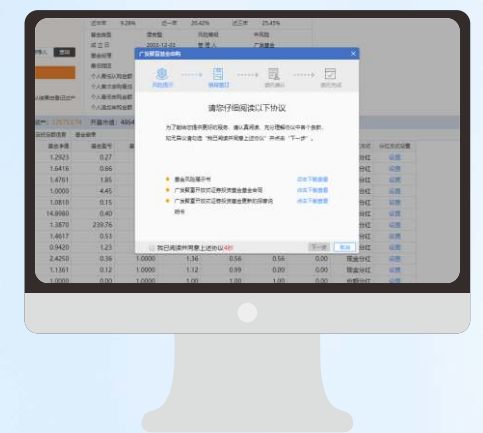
近3年 9.28% 近一年 20.42% 近三月 25.45%

广发聚富基金 ×

风险提示 · 阅读协议 · 基本资料 · 选择方式

请你仔细阅读以下协议

为了确保您的操作更好、更安全，请认真阅读，充分理解协议中各个条款，如无异议请勾选"我已阅读并同意上述协议"并点击"下一步"。

基金风险揭示书 点击下载查看

广发聚富开放式证券投资基金基金合同 点击下载查看

广发聚富开放式证券投资基金招募说明书 点击下载查看

我已阅读并同意上述协议 4秒

下一步 取消

| 1.2923 | 0.27 | | | | | | 分红 | 设置 |
|---|---|---|---|---|---|---|---|---|
| 1.0416 | 0.66 | | | | | | 分红 | 设置 |
| 1.4761 | 1.85 | | | | | | 分红 | 设置 |
| 1.0000 | 4.45 | | | | | | 分红 | 设置 |
| 1.0818 | 0.15 | | | | | | 分红 | 设置 |
| 14.8980 | 0.40 | | | | | | 分红 | 设置 |
| 1.3870 | 239.76 | | | | | | 分红 | 设置 |
| 1.4617 | 0.53 | | | | | | 分红 | 设置 |
| 0.9420 | 1.23 | | | | | | 分红 | 设置 |
| 2.4250 | 0.36 | 1.0000 | 1.36 | 0.56 | 0.56 | 0.00 | 现金分红 | 设置 |
| 1.1361 | 0.12 | 1.0000 | 1.12 | 0.99 | 0.00 | 0.00 | 现金分红 | 设置 |